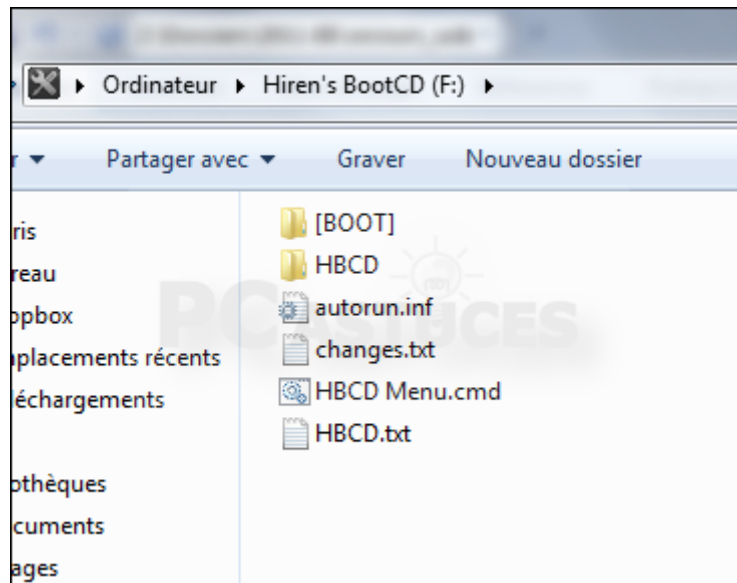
▸ Ordinateur ▸ Hiren's BootCD (F:) ▸

r ▾ Partager avec ▾ Graver Nouveau dossier

ris
reau
opbox
placements récents
échargements

othèques
cuments
ages

[BOOT]
HBCD
autorun.inf
changes.txt
HBCD Menu.cmd
HBCD.txt

PC Astuces